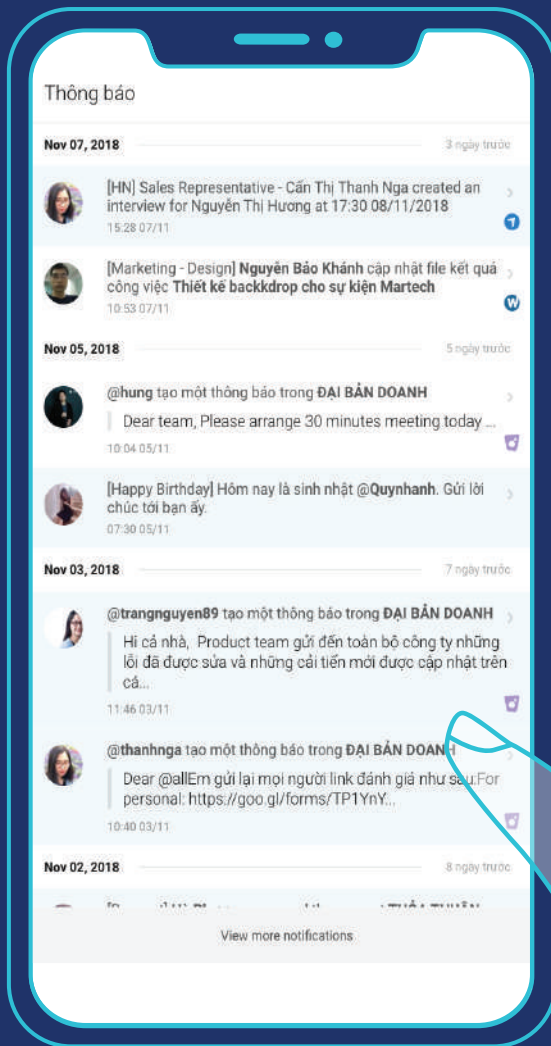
Thông báo

Nov 07, 2018 3 ngày trước

[HN] Sales Representative - Cấn Thị Thanh Nga created an interview for Nguyễn Thị Hương at 17:30 08/11/2018
15:28 07/11

[Marketing - Design] Nguyên Bảo Khánh cập nhật file kết quả công việc Thiết kế backkdrop cho sự kiện Martech
10:53 07/11

Nov 05, 2018 5 ngày trước

@hung tạo một thông báo trong ĐẠI BẢN DOANH
Dear team, Please arrange 30 minutes meeting today ...
10:04 05/11

[Happy Birthday] Hôm nay là sinh nhật @Quynhanh. Gửi lời chúc tới bạn ấy.
07:30 05/11

Nov 03, 2018 7 ngày trước

@trangnguyen89 tạo một thông báo trong ĐẠI BẢN DOANH
Hi cả nhà, Product team gửi đến toàn bộ công ty những lỗi đã được sửa và những cải tiến mới được cập nhật trên cá...
11:46 03/11

@thanhnga tạo một thông báo trong ĐẠI BẢN DOANH
Dear @allEm gửi lại mọi người link đánh giá như sau:For personal: https://goo.gl/forms/TP1YnY...
10:40 03/11

Nov 02, 2018 8 ngày trước

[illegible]

View more notifications